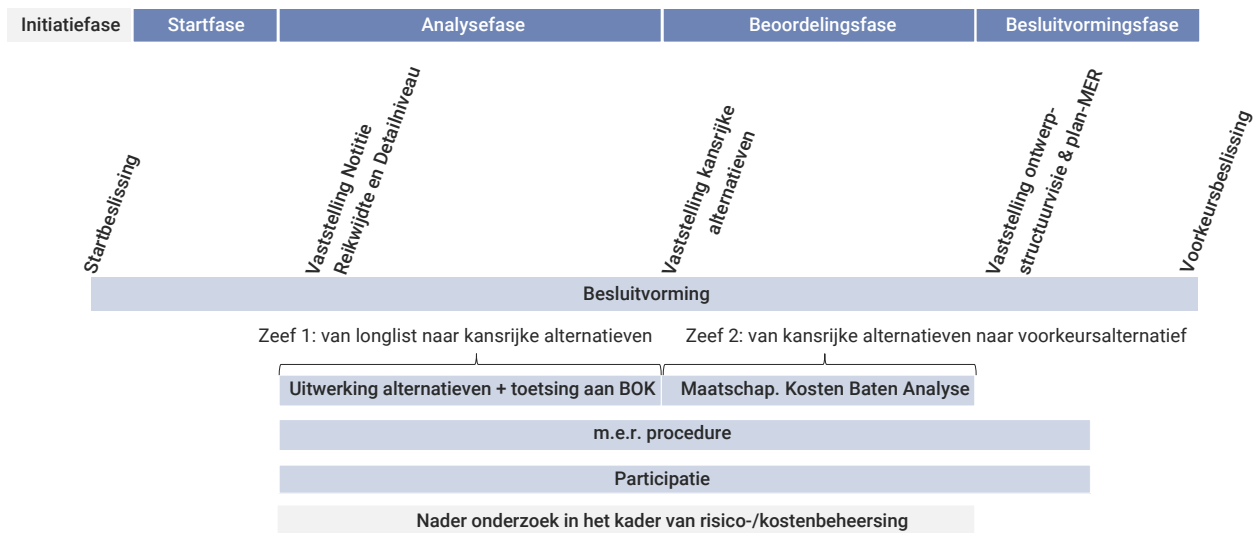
Initiatiefase | Startfase | Analysefase | Beoordelingsfase | Besluitvormingsfase

Startbeslissing

Vaststelling Notitie Reikwijdte en Detailniveau

Vaststelling kansrijke alternatieven

Vaststelling ontwerp-structuurvisie & plan-MER

Voorkeursbeslissing

Besluitvorming

Zeef 1: van longlist naar kansrijke alternatieven

Zeef 2: van kansrijke alternatieven naar voorkeursalternatief

Uitwerking alternatieven + toetsing aan BOK

Maatschap. Kosten Baten Analyse

m.e.r. procedure

Participatie

Nader onderzoek in het kader van risico-/kostenbeheersing